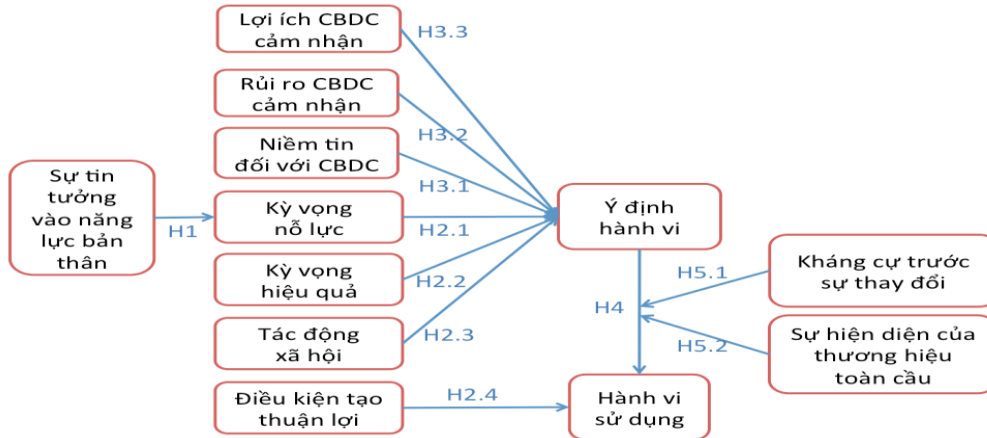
Lợi ích CBDC cảm nhận

H3.3

Rủi ro CBDC cảm nhận

H3.2

Niềm tin đối với CBDC

Sự tin tưởng vào năng lực bản thân

H3.1

H1

Kỳ vọng nỗ lực

H2.1

Ý định hành vi

Kỳ vọng hiệu quả

H2.2

H5.1

Kháng cự trước sự thay đổi

H4

Tác động xã hội

H2.3

H5.2

Sự hiện diện của thương hiệu toàn cầu

Điều kiện tạo thuận lợi

H2.4

Hành vi sử dụng